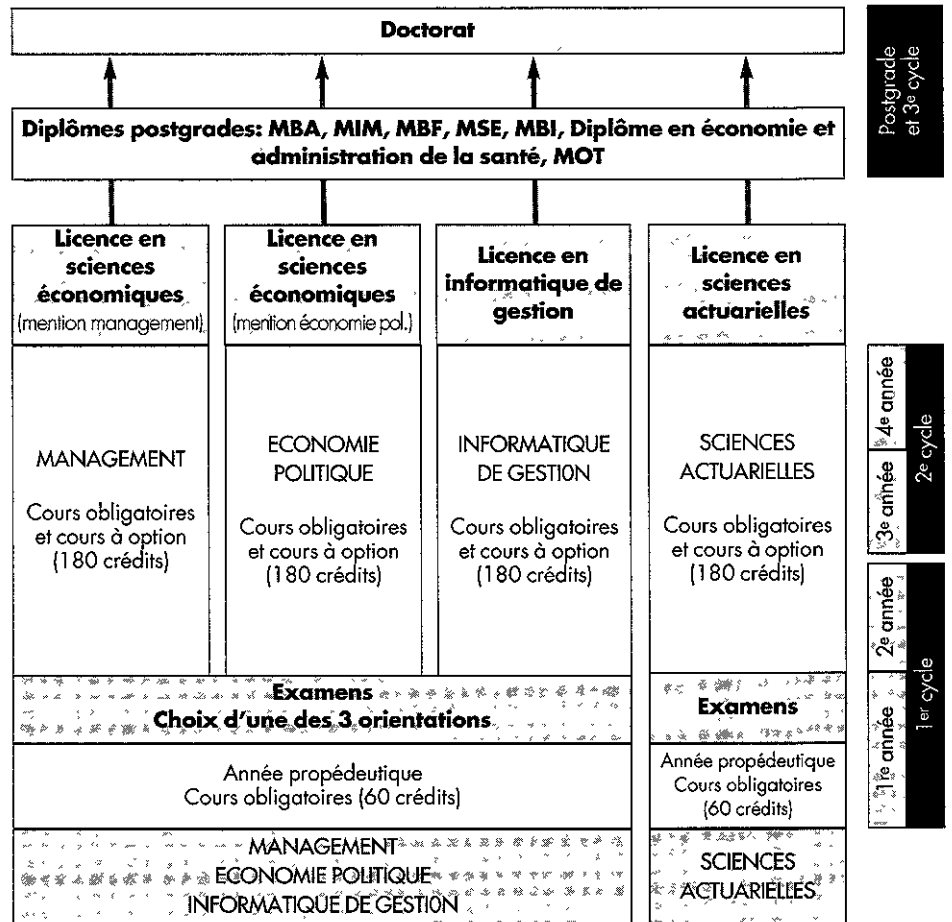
Doctorat

Postgrade et 3e cycle

Diplômes postgrades: MBA, MIM, MBF, MSE, MBI, Diplôme en économie et administration de la santé, MOT

Licence en sciences économiques (mention management)

Licence en sciences économiques (mention économie pol.)

Licence en informatique de gestion

Licence en sciences actuarielles

MANAGEMENT

Cours obligatoires et cours à option (180 crédits)

ECONOMIE POLITIQUE

Cours obligatoires et cours à option (180 crédits)

INFORMATIQUE DE GESTION

Cours obligatoires et cours à option (180 crédits)

SCIENCES ACTUARIELLES

Cours obligatoires et cours à option (180 crédits)

4e année
3e année
2e cycle

2e année
1re année
1er cycle

Examens
Choix d'une des 3 orientations

Examens

Année propédeutique
Cours obligatoires (60 crédits)

Année propédeutique
Cours obligatoires (60 crédits)

MANAGEMENT
ECONOMIE POLITIQUE
INFORMATIQUE DE GESTION

SCIENCES ACTUARIELLES